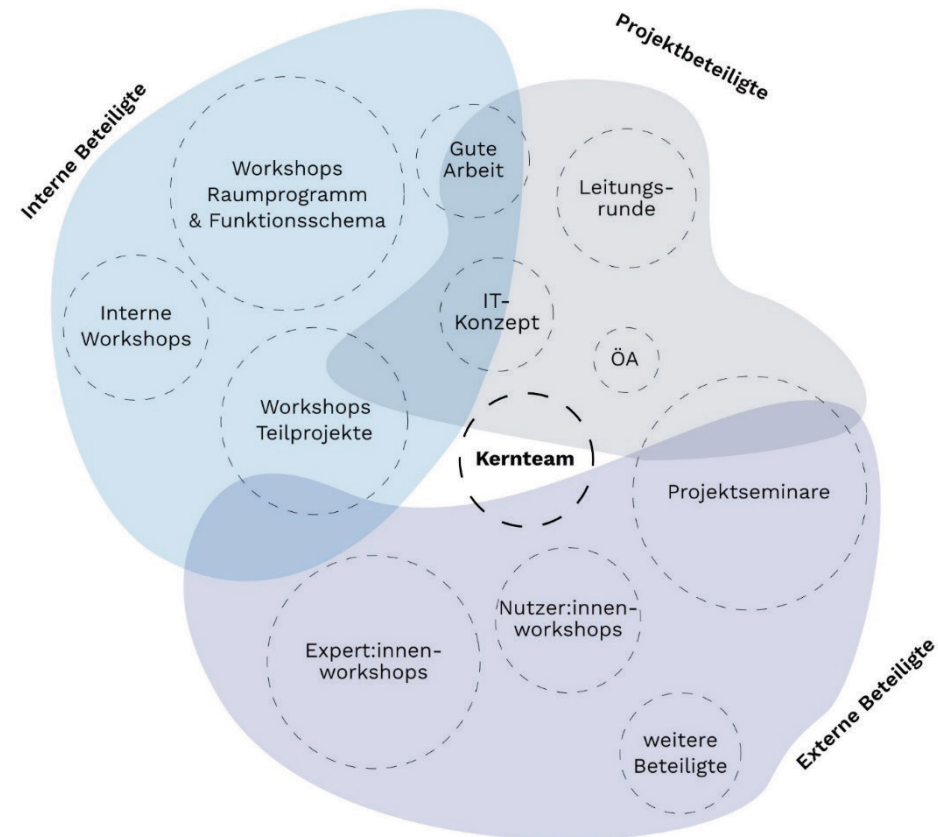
Interne Beteiligte

Projektbeteiligte

Workshops Raumprogramm & Funktionsschema

Gute Arbeit

Leitungs-runde

Interne Workshops

IT-Konzept

ÖA

Workshops Teilprojekte

Kernteam

Projektseminare

Nutzer:innen-workshops

Expert:innen-workshops

weitere Beteiligte

Externe Beteiligte